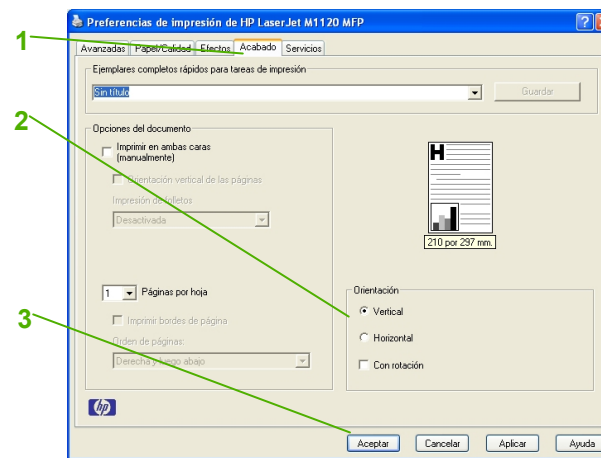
Preferencias de impresión de HP LaserJet M1120 MFP

1

Avanzadas | Papel/Calidad | Efectos | Acabado | Servicios

Ejemplares completos rápidos para tareas de impresión

Sin título

Guardar

2

Opciones del documento

Imprimir en ambas caras (manualmente)

Orientación vertical de las páginas

Impresión de folletos

Desactivada

H

210 por 297 mm.

1 Páginas por hoja

Orientación

Vertical

Horizontal

Con rotación

3

Imprimir bordes de página

Orden de páginas:

Derecha y luego abajo

hp

Aceptar | Cancelar | Aplicar | Ayuda